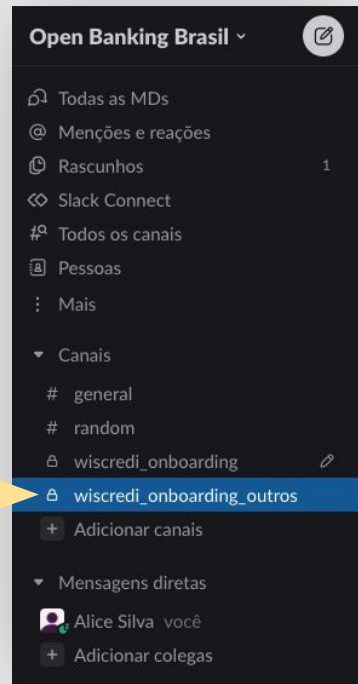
Open Banking Brasil ˇ

Todas as MDs
Menções e reações
Rascunhos 1
Slack Connect
Todos os canais
Pessoas
Mais

Canais
# general
# random
wiscredi_onboarding
wiscredi_onboarding_outros
+ Adicionar canais

Mensagens diretas
Alice Silva você
+ Adicionar colegas